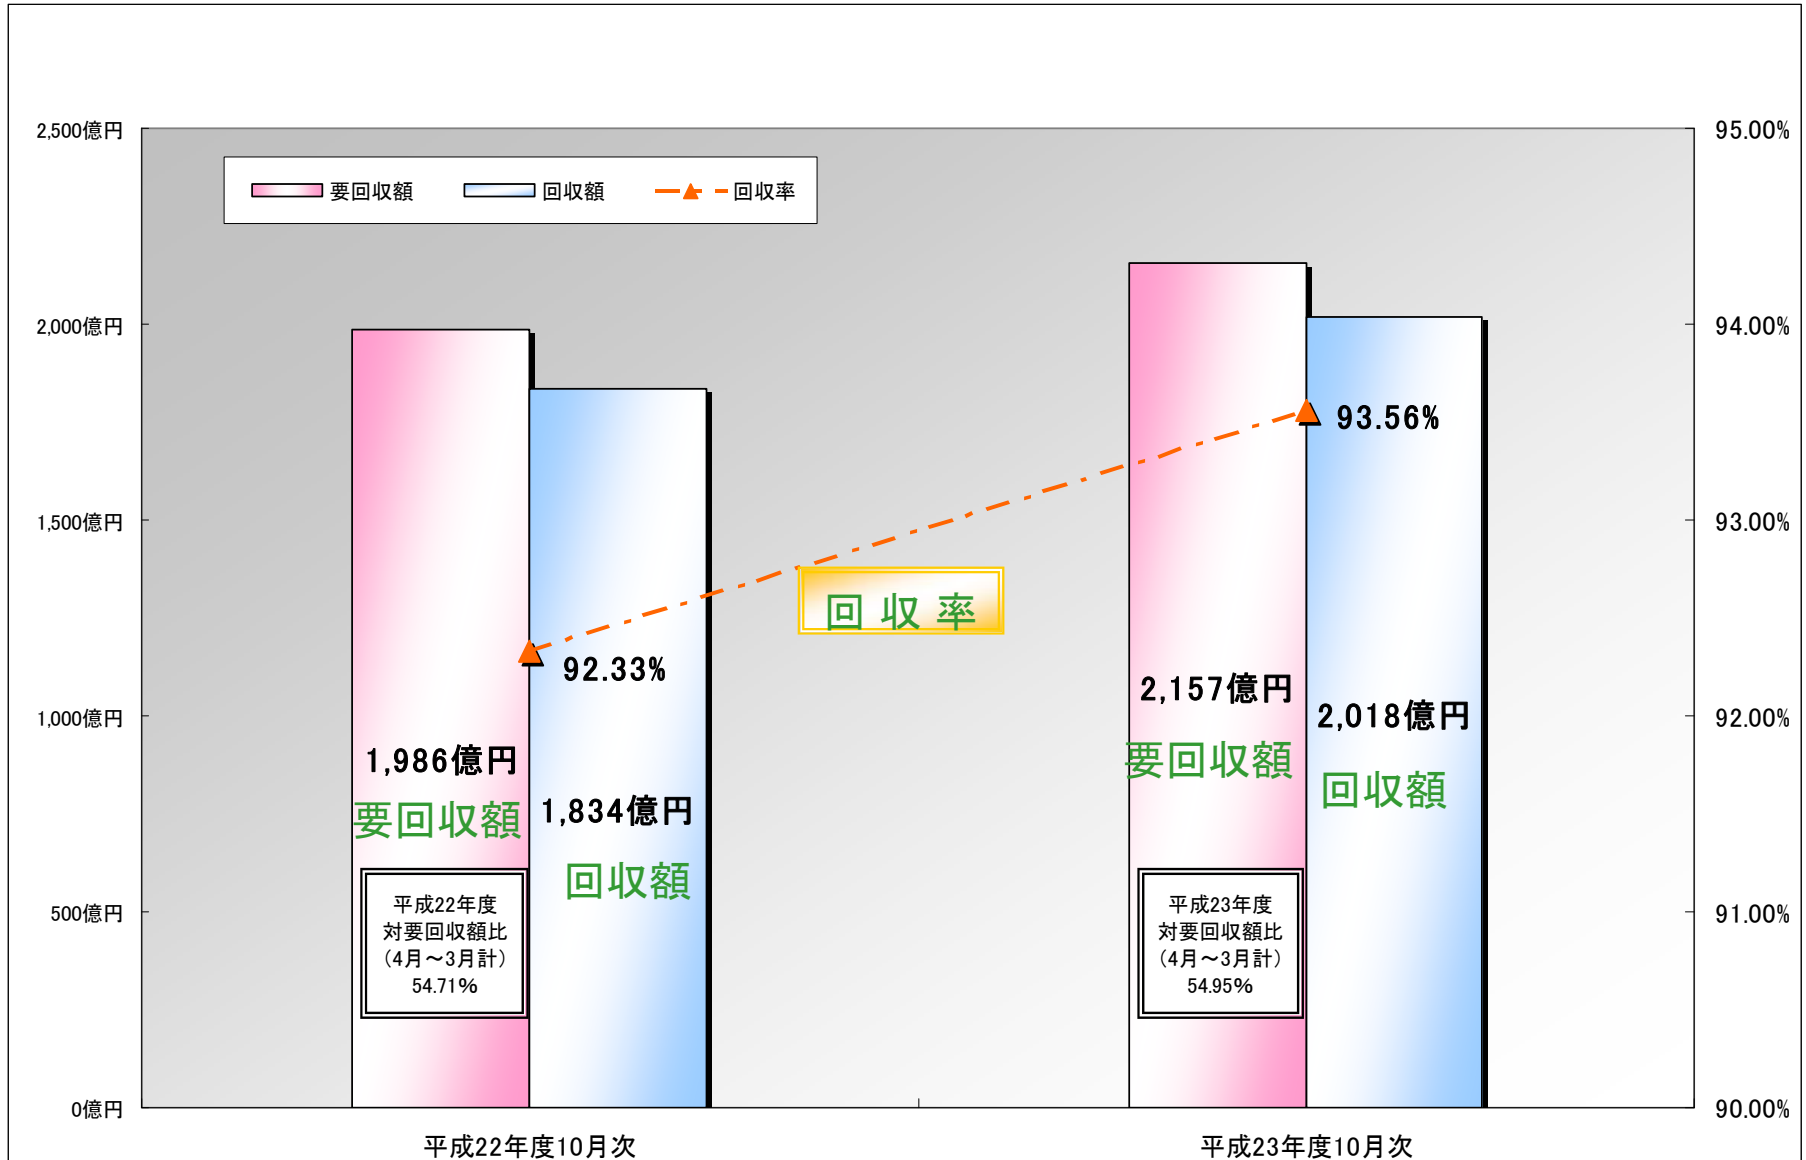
2,500億円
2,000億円
1,500億円
1,000億円
500億円
0億円

95.00%
94.00%
93.00%
92.00%
91.00%
90.00%

要回収額 回収額 回収率

回 収 率

1,986億円
要回収額
1,834億円
回収額
92.33%

平成22年度
対要回収額比
（4月～3月計）
54.71%

2,157億円
要回収額
2,018億円
回収額
93.56%

平成23年度
対要回収額比
（4月～3月計）
54.95%

平成22年度10月次
平成23年度10月次